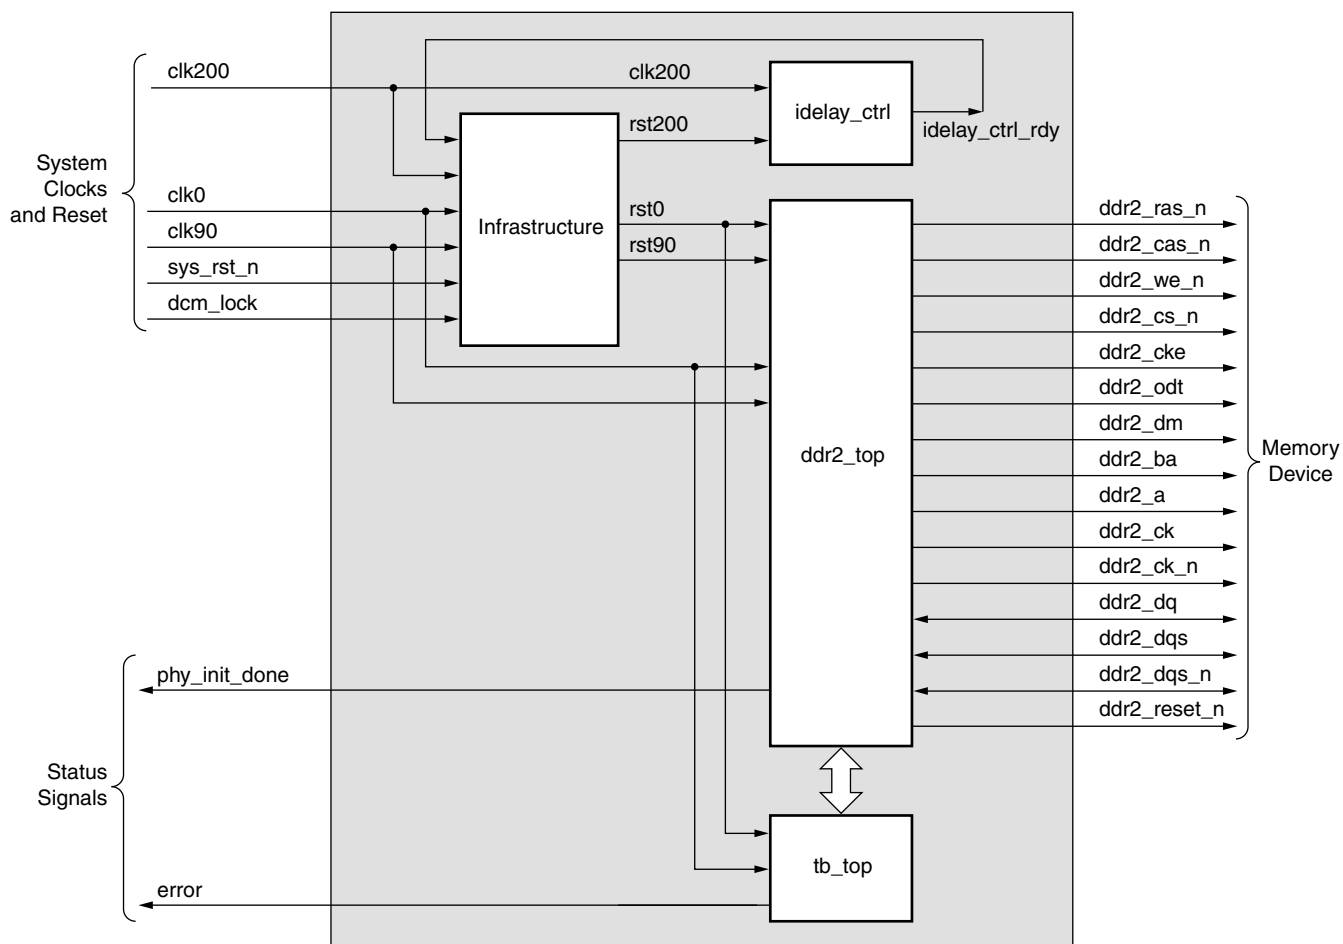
System Clocks and Reset

clk200

clk0

clk90

sys_rst_n

dcm_lock

clk200

rst200

idelay_ctrl

idelay_ctrl_rdy

Infrastructure

rst0

rst90

ddr2_top

ddr2_ras_n

ddr2_cas_n

ddr2_we_n

ddr2_cs_n

ddr2_cke

ddr2_odt

ddr2_dm

ddr2_ba

ddr2_a

ddr2_ck

ddr2_ck_n

ddr2_dq

ddr2_dqs

ddr2_dqs_n

ddr2_reset_n

Memory Device

phy_init_done

Status Signals

error

tb_top